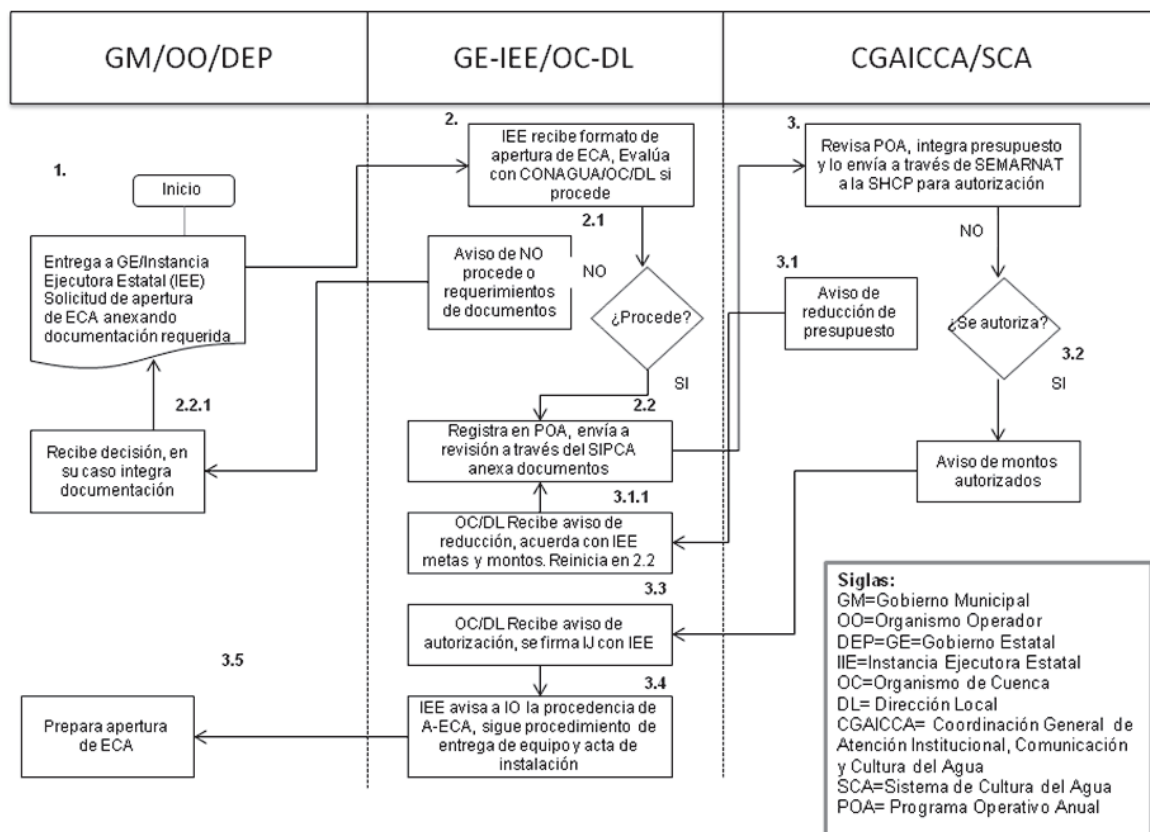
GM/OO/DEP

GE-IEE/OC-DL

CGAICCA/SCA

1.

Inicio

Entrega a GE/Instancia Ejecutora Estatal (IEE) Solicitud de apertura de ECA anexando documentación requerida

2.

IEE recibe formato de apertura de ECA, Evalúa con CONAGUA/OC/DL si procede

2.1

Aviso de NO procede o requerimientos de documentos

NO

¿Procede?

SI

3.

Revisa POA, integra presupuesto y lo envía a través de SEMARNAT a la SHCP para autorización

NO

3.1

Aviso de reducción de presupuesto

¿Se autoriza?

3.2

SI

2.2.1

Recibe decisión, en su caso integra documentación

2.2

Registra en POA, envía a revisión a través del SIPCA anexa documentos

Aviso de montos autorizados

3.1.1

OC/DL Recibe aviso de reducción, acuerda con IEE metas y montos. Reinicia en 2.2

3.3

OC/DL Recibe aviso de autorización, se firma IJ con IEE

3.5

3.4

Prepara apertura de ECA

IEE avisa a IO la procedencia de A-ECA, sigue procedimiento de entrega de equipo y acta de instalación

Siglas:
GM=Gobierno Municipal
OO=Organismo Operador
DEP=GE=Gobierno Estatal
IIE=Instancia Ejecutora Estatal
OC=Organismo de Cuenca
DL= Dirección Local
CGAICCA= Coordinación General de Atención Institucional, Comunicación y Cultura del Agua
SCA=Sistema de Cultura del Agua
POA= Programa Operativo Anual